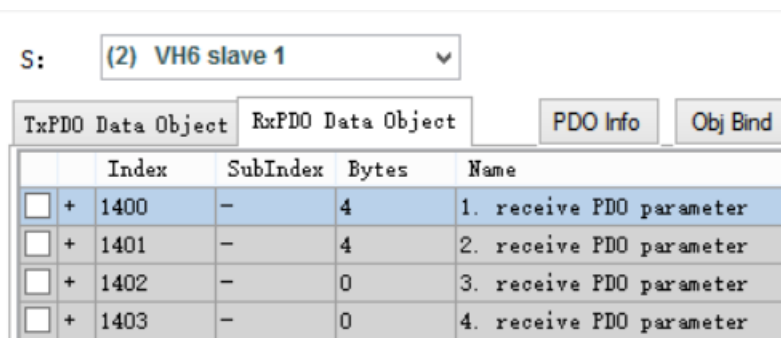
S: (2) VH6 slave 1

TxPDO Data Object | RxPDO Data Object | PDO Info | Obj Bind

|  |  | Index | SubIndex | Bytes | Name |
|---|---|---|---|---|---|
|  | + | 1400 | – | 4 | 1. receive PDO parameter |
|  | + | 1401 | – | 4 | 2. receive PDO parameter |
|  | + | 1402 | – | 0 | 3. receive PDO parameter |
|  | + | 1403 | – | 0 | 4. receive PDO parameter |